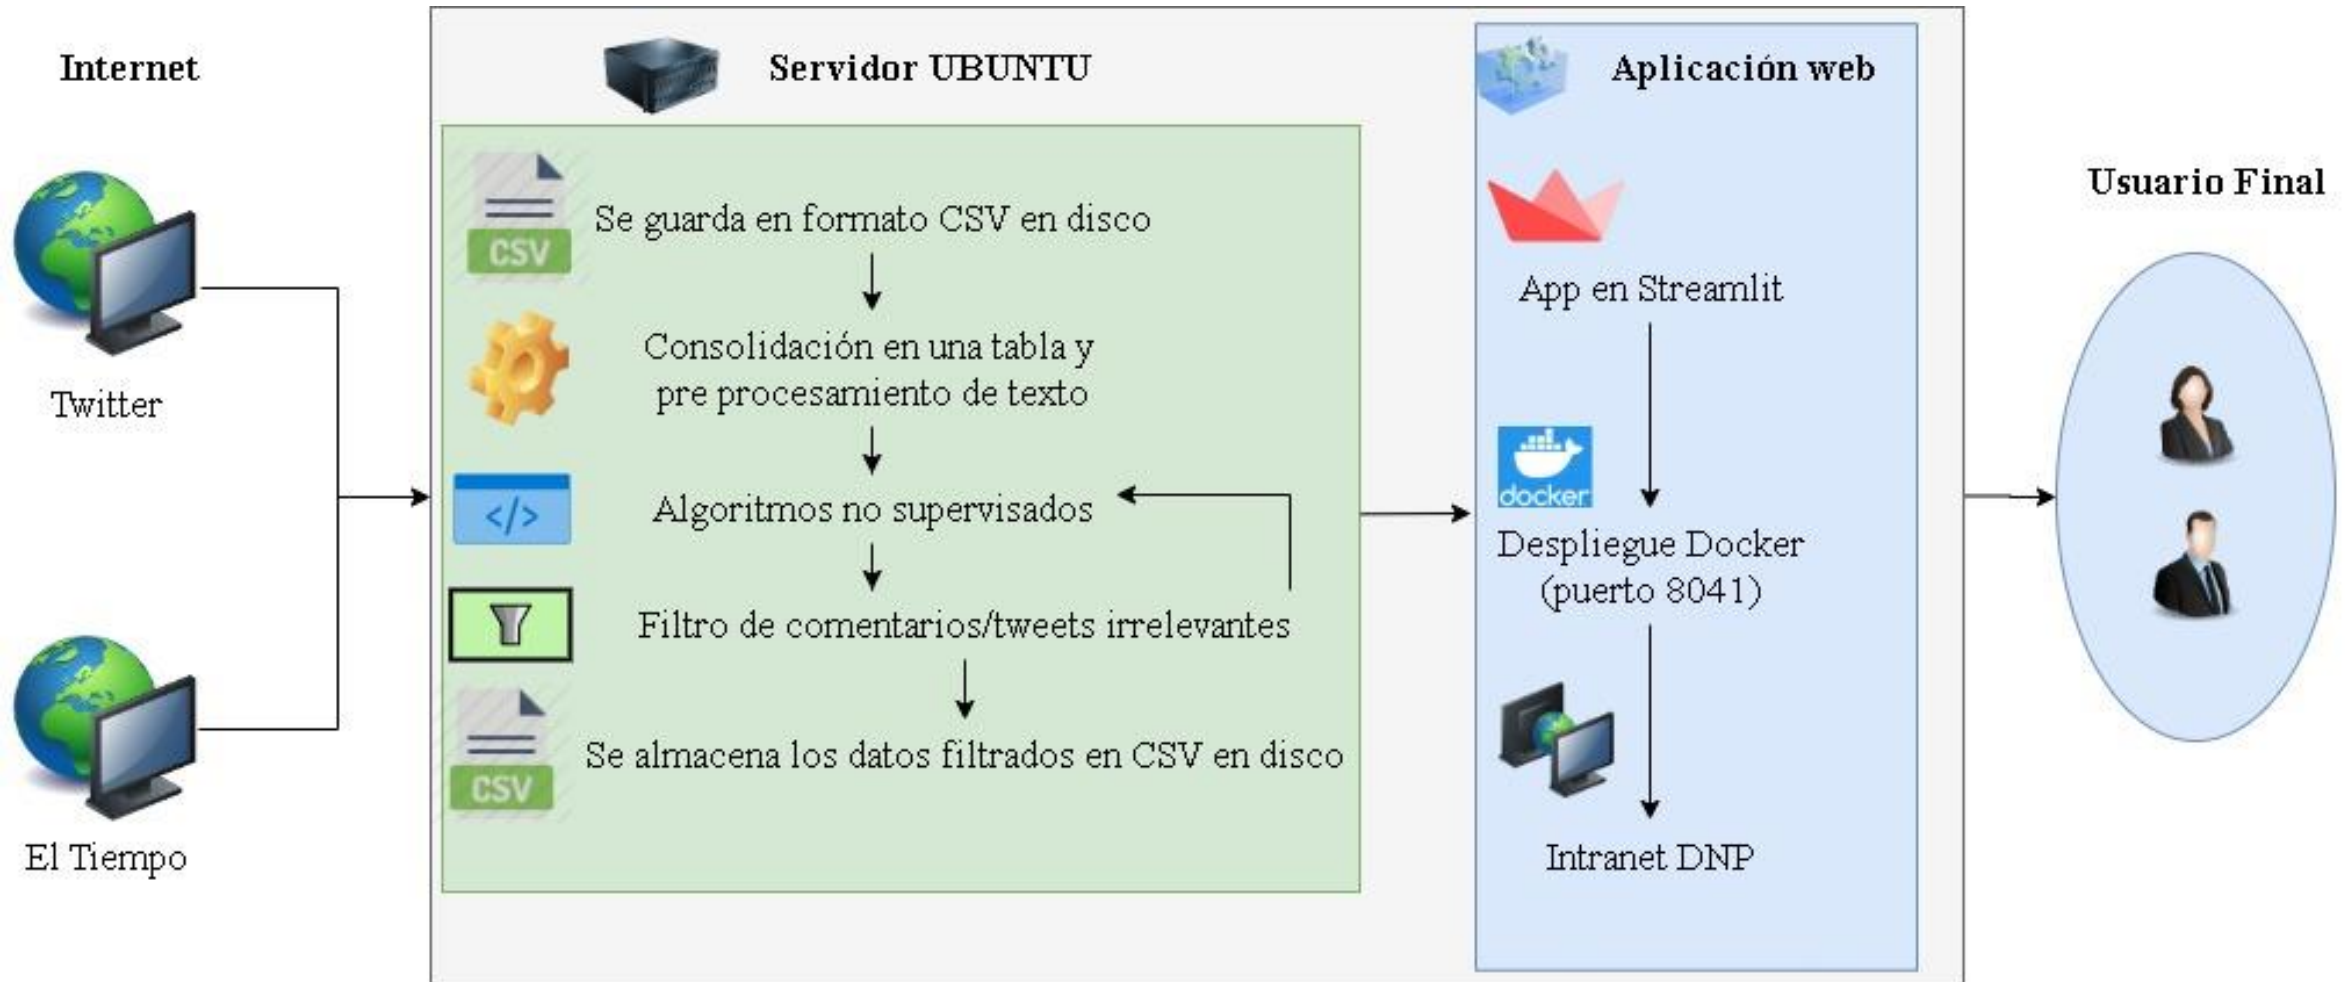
Internet

Twitter

El Tiempo

Servidor UBUNTU

CSV

Se guarda en formato CSV en disco

Consolidación en una tabla y pre procesamiento de texto

</>

Algoritmos no supervisados

Filtro de comentarios/tweets irrelevantes

CSV

Se almacena los datos filtrados en CSV en disco

Aplicación web

App en Streamlit

docker

Despliegue Docker (puerto 8041)

Intranet DNP

Usuario Final